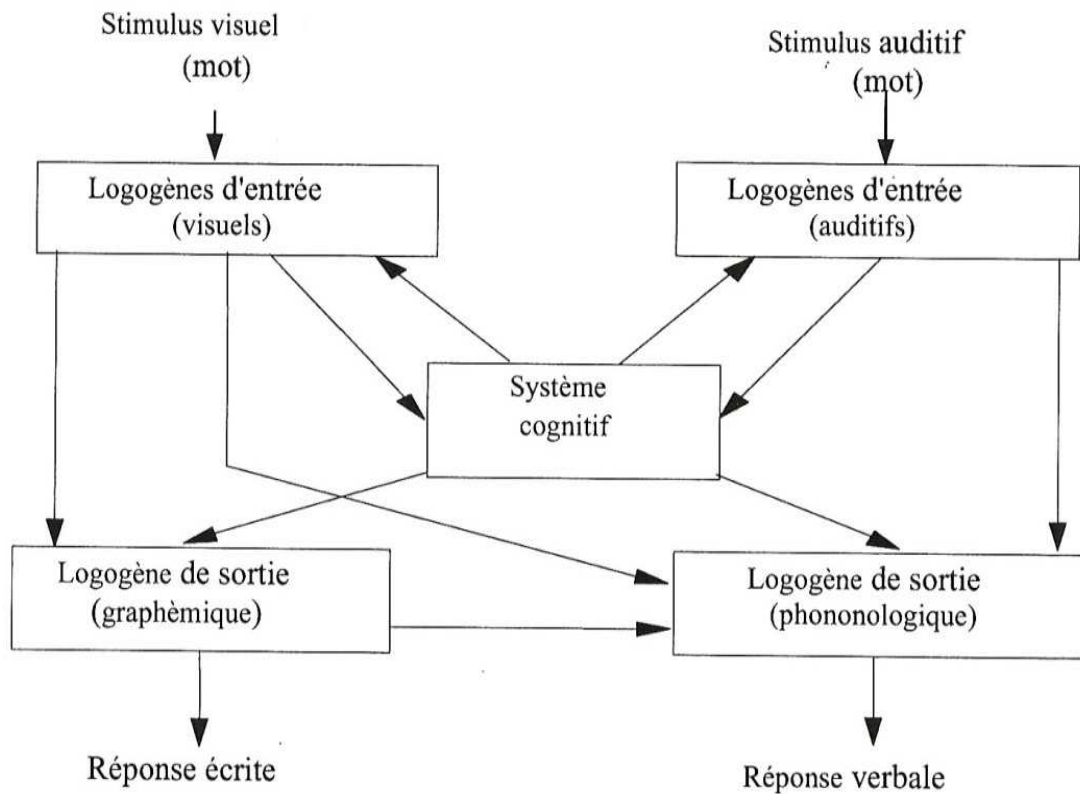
Stimulus visuel
(mot)

Stimulus auditif
(mot)

Logogènes d'entrée
(visuels)

Logogènes d'entrée
(auditifs)

Système
cognitif

Logogène de sortie
(graphèmique)

Logogène de sortie
(phononologique)

Réponse écrite

Réponse verbale